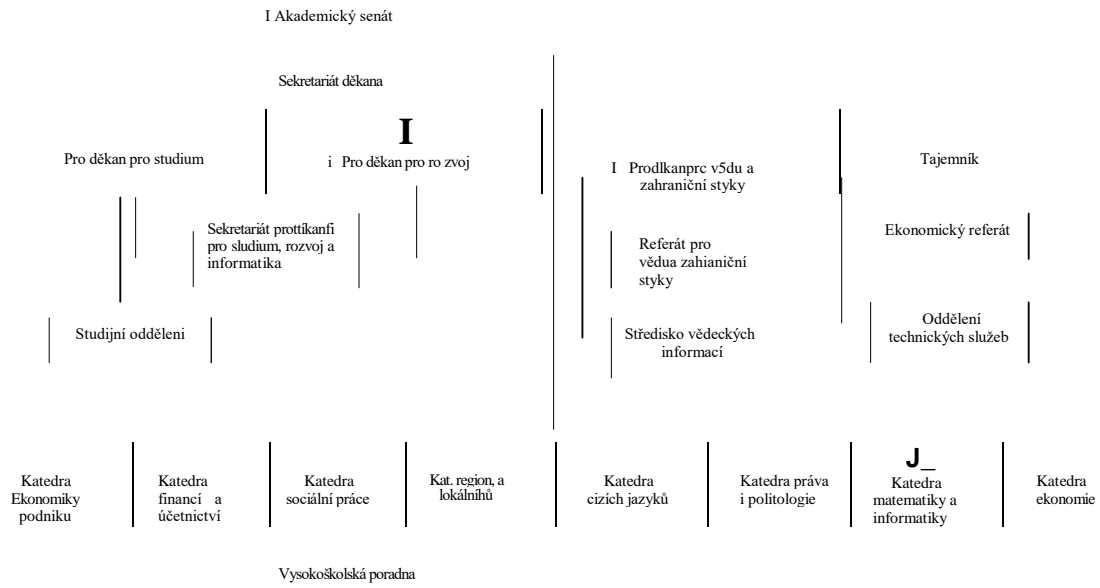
I Akademický senát

Sekretariát děkana

Pro děkan pro studium

I

i Pro děkan pro ro zvoj

I Prodlkanprc v5du a zahraniční styky

Tajemník

Sekretariát prottíkanfi pro sludium, rozvoj a informatika

Referát pro vědua zahianiční styky

Ekonomický referát

Studijní odděleni

Středisko vědeckých informací

Oddělení technických služeb

Katedra Ekonomiky podniku

Katedra financí a účetnictví

Katedra sociální práce

Kat. region, a lokálníhů

Katedra cizích jazyků

Katedra práva i politologie

J_

Katedra matematiky a informatiky

Katedra ekonomie

Vysokoškolská poradna